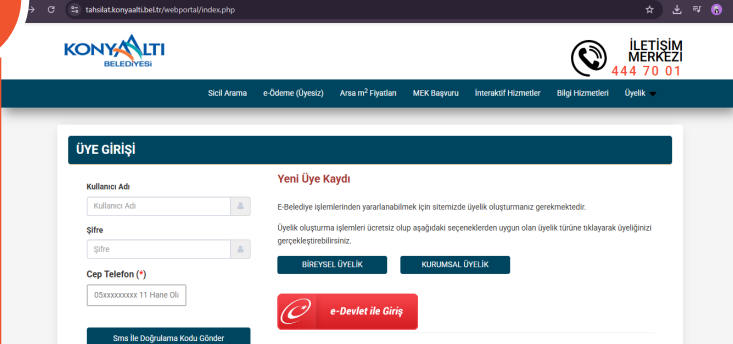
tahsilat.konyaalti.bel.tr/webportal/index.php

KONYAALTI BELEDİYESİ

İLETİŞİM MERKEZİ 444 70 01

Sicil Arama e-Ödeme (Üyesiz) Arsa m$^2$ Fiyatları MEK Başvuru İnteraktif Hizmetler Bilgi Hizmetleri Üyelik

ÜYE GİRİŞİ

Kullanıcı Adı

Kullanıcı Adı

Şifre

Şifre

Cep Telefon (*)

05xxxxxxxxx 11 Hane Ol

Sms İle Doğrulama Kodu Gönder

Yeni Üye Kaydı

E-Belediye işlemlerinden yararlanabilmek için sitemizde üyelik oluşturmanız gerekmektedir.

Üyelik oluşturma işlemleri ücretsiz olup aşağıdaki seçeneklerden uygun olan üyelik türüne tıklayarak üyeliğinizi gerçekleştirebilirsiniz.

BİREYSEL ÜYELİK

KURUMSAL ÜYELİK

e-Devlet ile Giriş